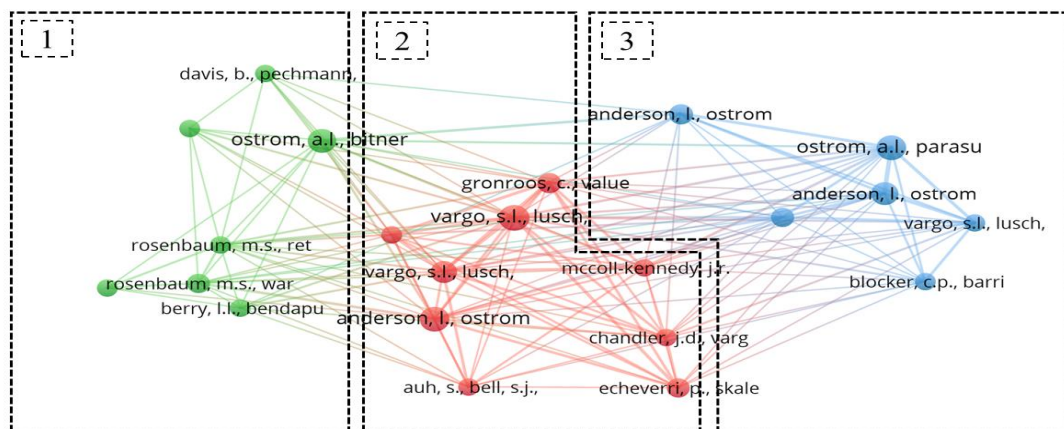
1

2

3

davis, b., pechmann,

ostrom, a.l., bitner

rosenbaum, m.s., ret

rosenbaum, m.s., war

berry, l.l., bendapu

gronroos, c., value

vargo, s.l., lusch,

vargo, s.l., lusch,

anderson, l., ostrom

auh, s., bell, s.j.,

mccoll-kennedy, j.r.

chandler, j.d., varg

echeverri, p., skale

anderson, l., ostrom

ostrom, a.l., parasu

anderson, l., ostrom

vargo, s.l., lusch,

blocker, c.p., barri